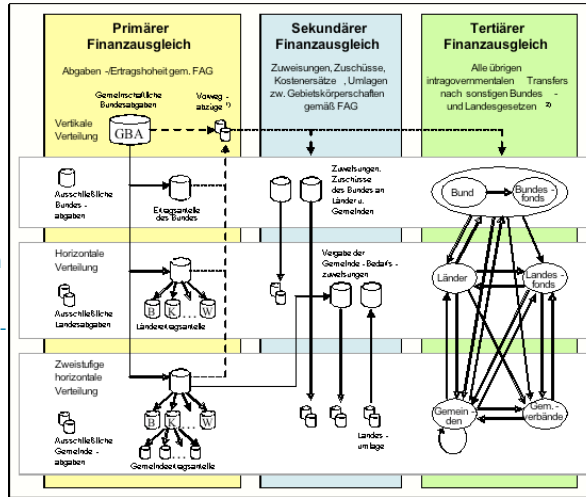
Primärer Finanzausgleich

Abgaben -/Ertragshoheit gem. FAG

Gemeinschaftliche Bundesabgaben

Vorweg - abzüge $^{1)}$

Vertikale Verteilung

GBA

Ausschließliche Bundes - abgaben

Ertragsanteile des Bundes

Horizontale Verteilung

Ausschließliche Landesabgaben

B K W

Ländertertragsanteile

Zweistufige horizontale Verteilung

Ausschließliche Gemeinde - abgaben

B K W

Gemeindeertragsanteile

Sekundärer Finanzausgleich

Zuweisungen, Zuschüsse, Kostenersätze , Umlagen zw. Gebietskörperschaften gemäß FAG

Zuweisungen, Zuschüsse des Bundes an Länder u. Gemeinden

Vergabe der Gemeinde - Bedarfs - zuweisungen

Landes - umlage

Tertiärer Finanzausgleich

Alle übrigen intragovernmentalen Transfers nach sonstigen Bundes - und Landesgesetzen $^{2)}$

Bund

Bundes - fonds

Länder

Landes - fonds

Gemein - den

Gem. - verbände